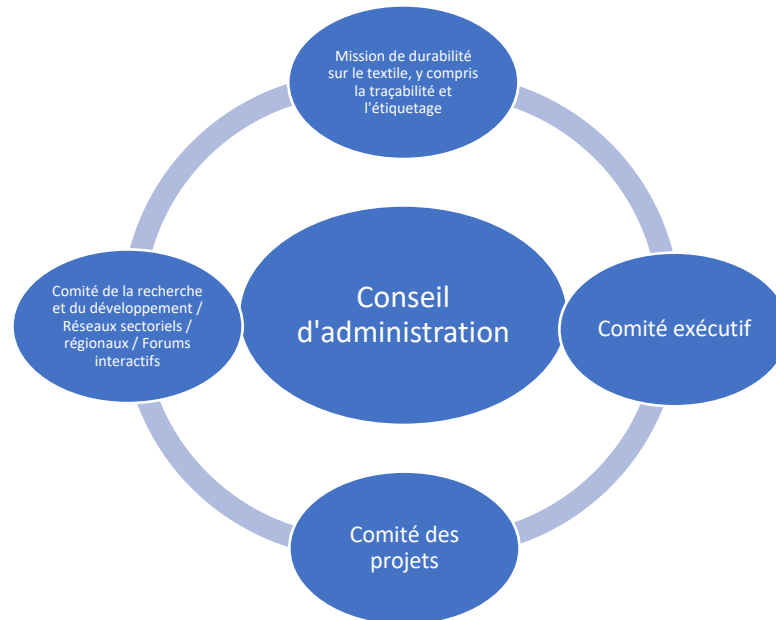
Mission de durabilité sur le textile, y compris la traçabilité et l'étiquetage

Comité de la recherche et du développement / Réseaux sectoriels / régionaux / Forums interactifs

Conseil d'administration

Comité exécutif

Comité des projets